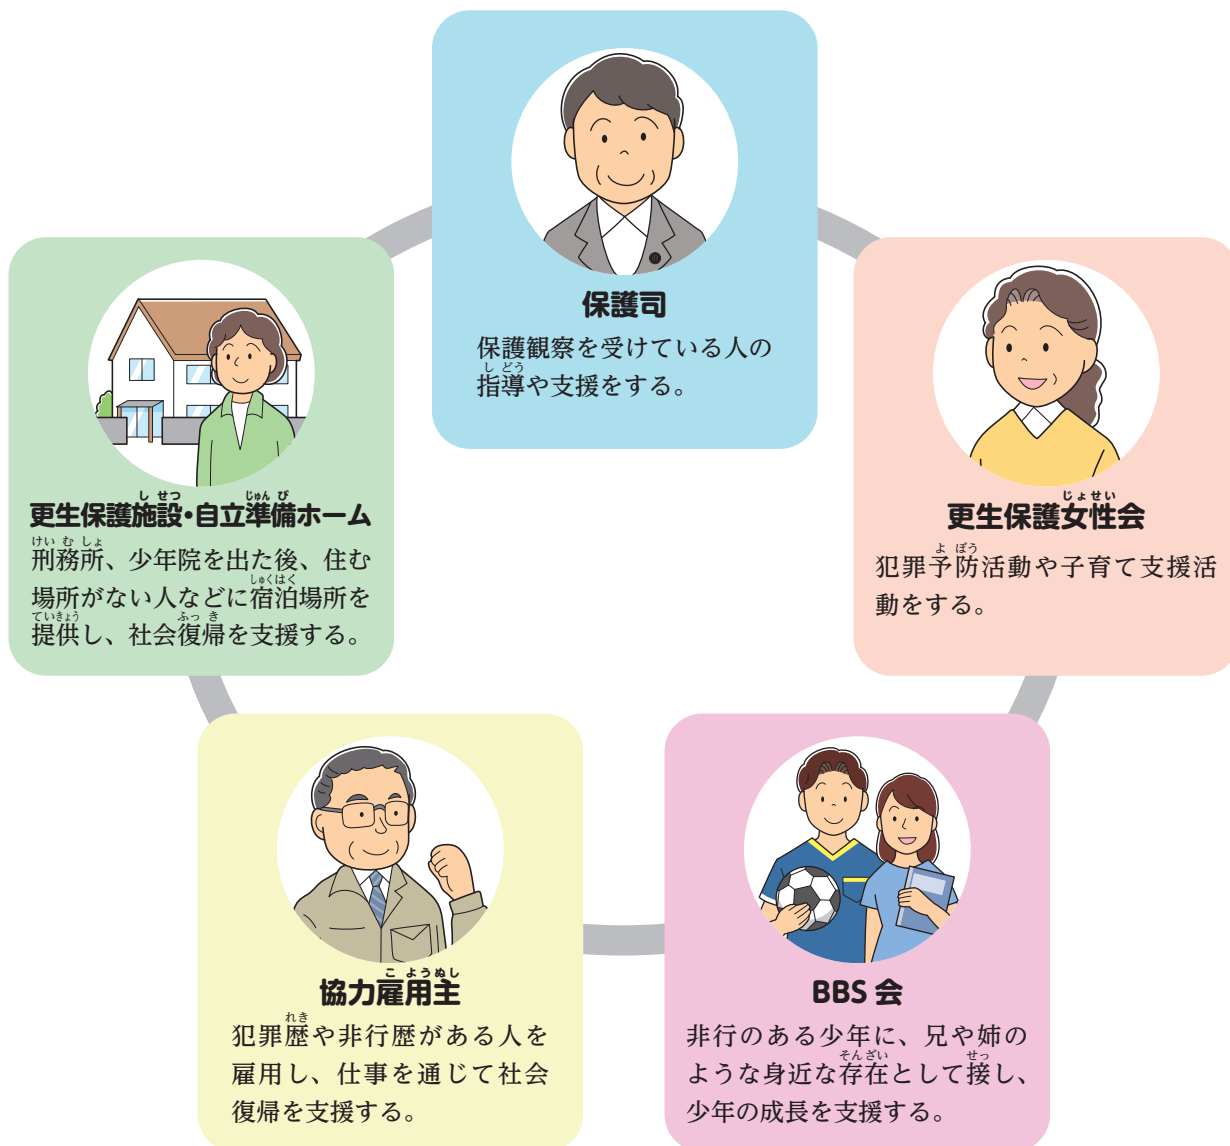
保護司

保護観察を受けている人の指導(しどう)や支援をする。

更生保護施設(しせつ)・自立準備(じゅんび)ホーム

刑務所(けいむしょ)、少年院を出た後、住む場所がない人などに宿泊(しゅくはく)場所を提供(ていきょう)し、社会復帰(ふっき)を支援する。

更生保護女性(じょせい)会

犯罪予防(よぼう)活動や子育て支援活動をする。

協力雇用主(こようぬし)

犯罪歴(れき)や非行歴がある人を雇用し、仕事を通じて社会復帰を支援する。

BBS 会

非行のある少年に、兄や姉のような身近な存在(そんざい)として接(せっ)し、少年の成長を支援する。